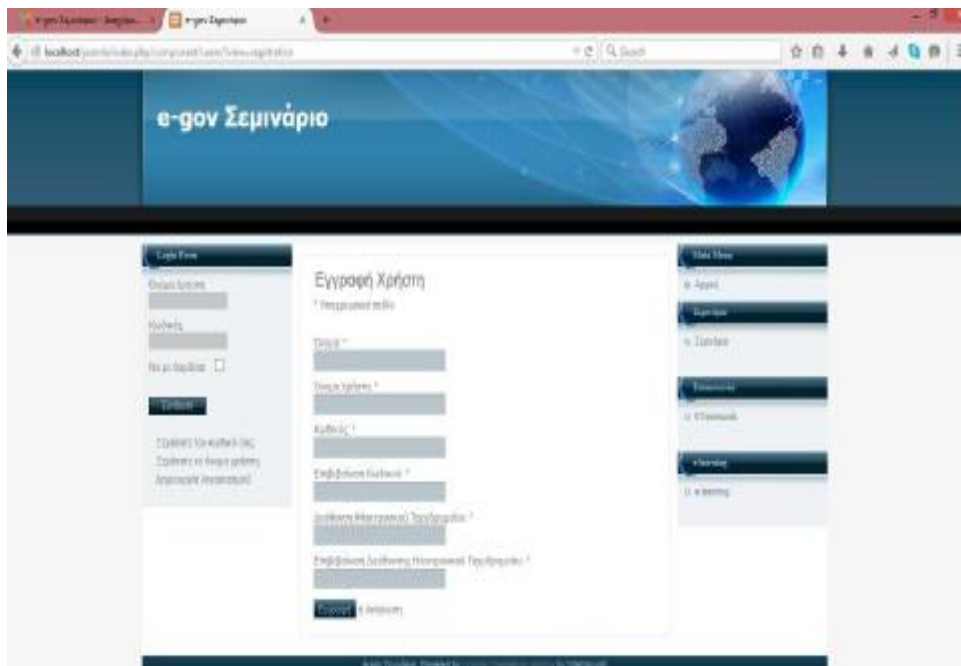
e-gov Σεμινάριο

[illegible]

Όνομα Χρήστη

Κωδικός

Να με θυμάσαι

Σύνδεση

Ξεχάσατε τον κωδικό σας;
Ξεχάσατε το όνομα χρήστη;
Δημιουργία λογαριασμού

Εγγραφή Χρήστη

* Υποχρεωτικό πεδίο

Όνομα *

Όνομα Χρήστη *

Κωδικός *

Επιβεβαίωση Κωδικού *

Διεύθυνση Ηλεκτρονικού Ταχυδρομείου *

Επιβεβαίωση Διεύθυνσης Ηλεκτρονικού Ταχυδρομείου *

Εγγραφή ή Ακύρωση

Main Menu

Αρχική

Σεμινάριο

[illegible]

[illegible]

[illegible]

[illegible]

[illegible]